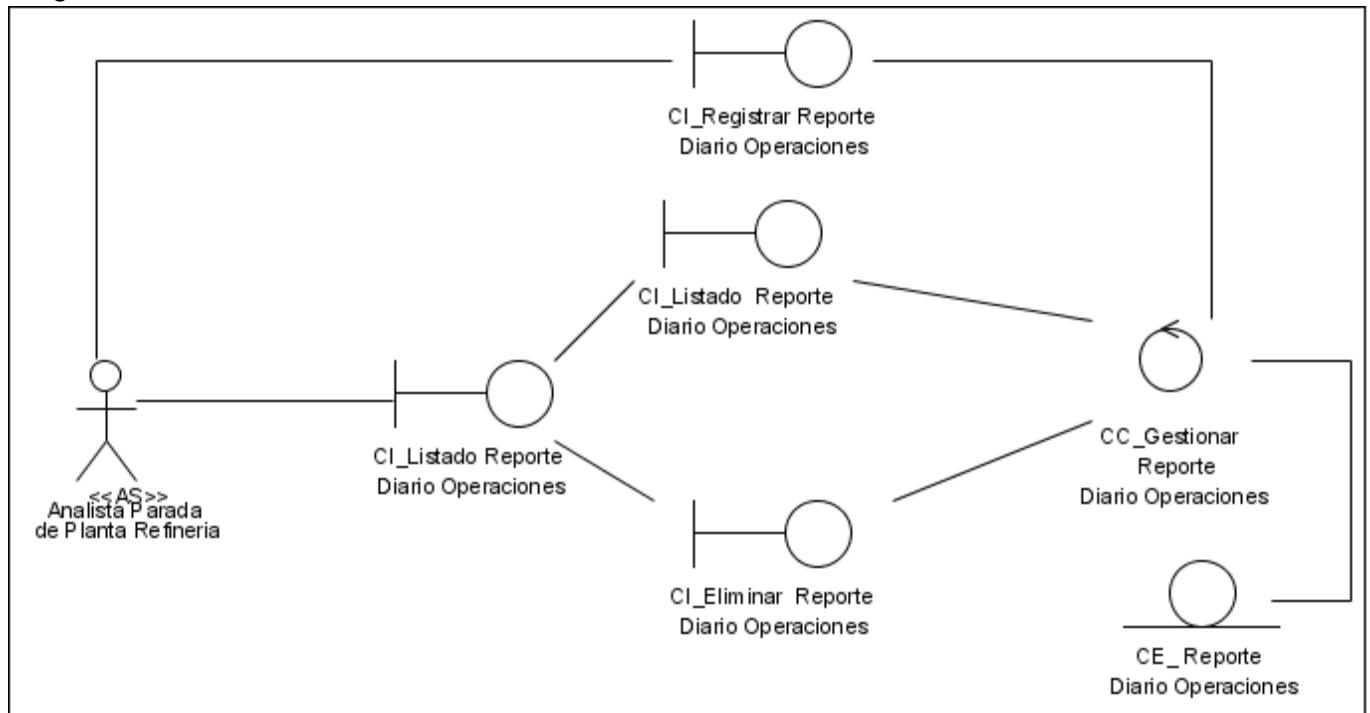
CI_Registrar Reporte Diario Operaciones

CI_Listado Reporte Diario Operaciones

<<AS>> Analista Parada de Planta Refineria

CI_Listado Reporte Diario Operaciones

CC_Gestionar Reporte Diario Operaciones

CI_Eliminar Reporte Diario Operaciones

CE_ Reporte Diario Operaciones